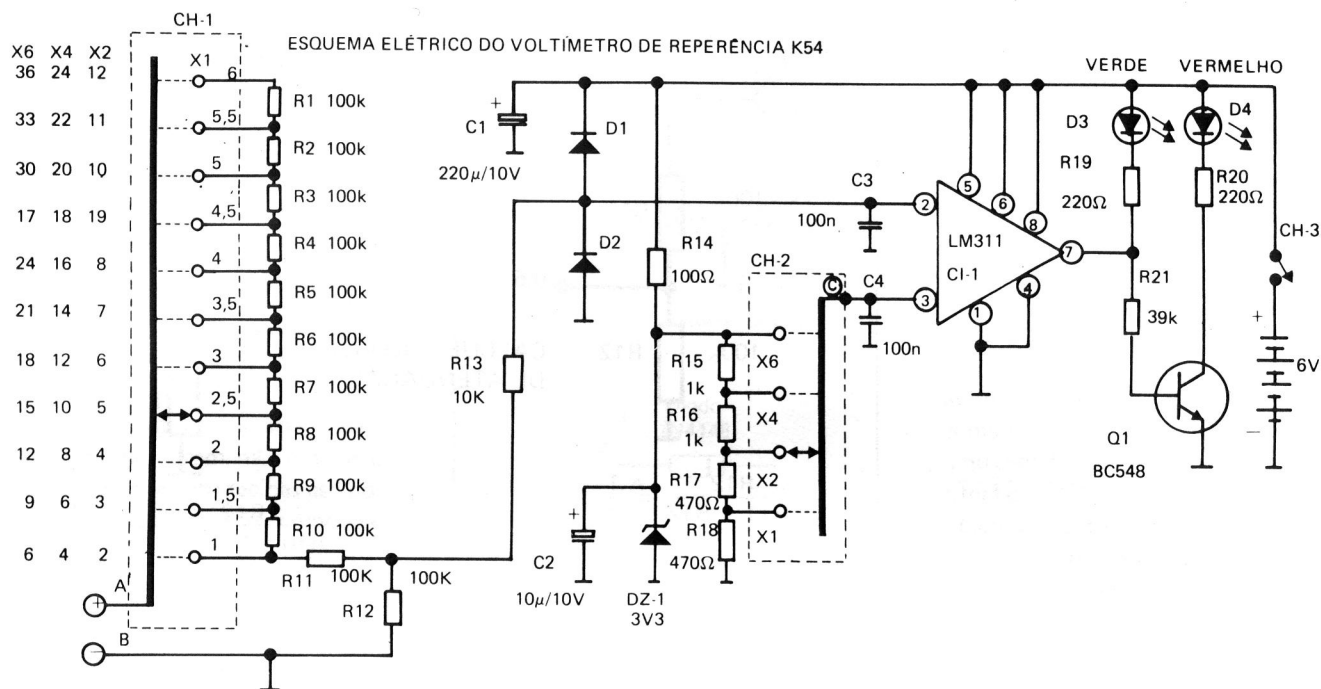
ESQUEMA ELÉTRICO DO VOLTÍMETRO DE REPERÊNCIA K54

CH-1

| X6 | X4 | X2 | X1 |
|---|---|---|---|
| 36 | 24 | 12 | 6 |
| 33 | 22 | 11 | 5,5 |
| 30 | 20 | 10 | 5 |
| 17 | 18 | 19 | 4,5 |
| 24 | 16 | 8 | 4 |
| 21 | 14 | 7 | 3,5 |
| 18 | 12 | 6 | 3 |
| 15 | 10 | 5 | 2,5 |
| 12 | 8 | 4 | 2 |
| 9 | 6 | 3 | 1,5 |
| 6 | 4 | 2 | 1 |

R1 100k
R2 100k
R3 100k
R4 100k
R5 100k
R6 100k
R7 100k
R8 100k
R9 100k
R10 100k
R11 100K
100K
R12
A
B

C1 220$\mu$/10V
D1
D2
R13 10K
R14 100Ω
C2 10$\mu$/10V
DZ-1 3V3
CH-2
C
R15 1k
R16 1k
R17 470Ω
R18 470Ω
X6
X4
X2
X1
C3 100n
C4 100n
2
3
5
6
8
7
1
4
LM311
CI-1

VERDE
VERMELHO
D3
D4
R19 220Ω
R20 220Ω
R21 39k
Q1 BC548
CH-3
6V